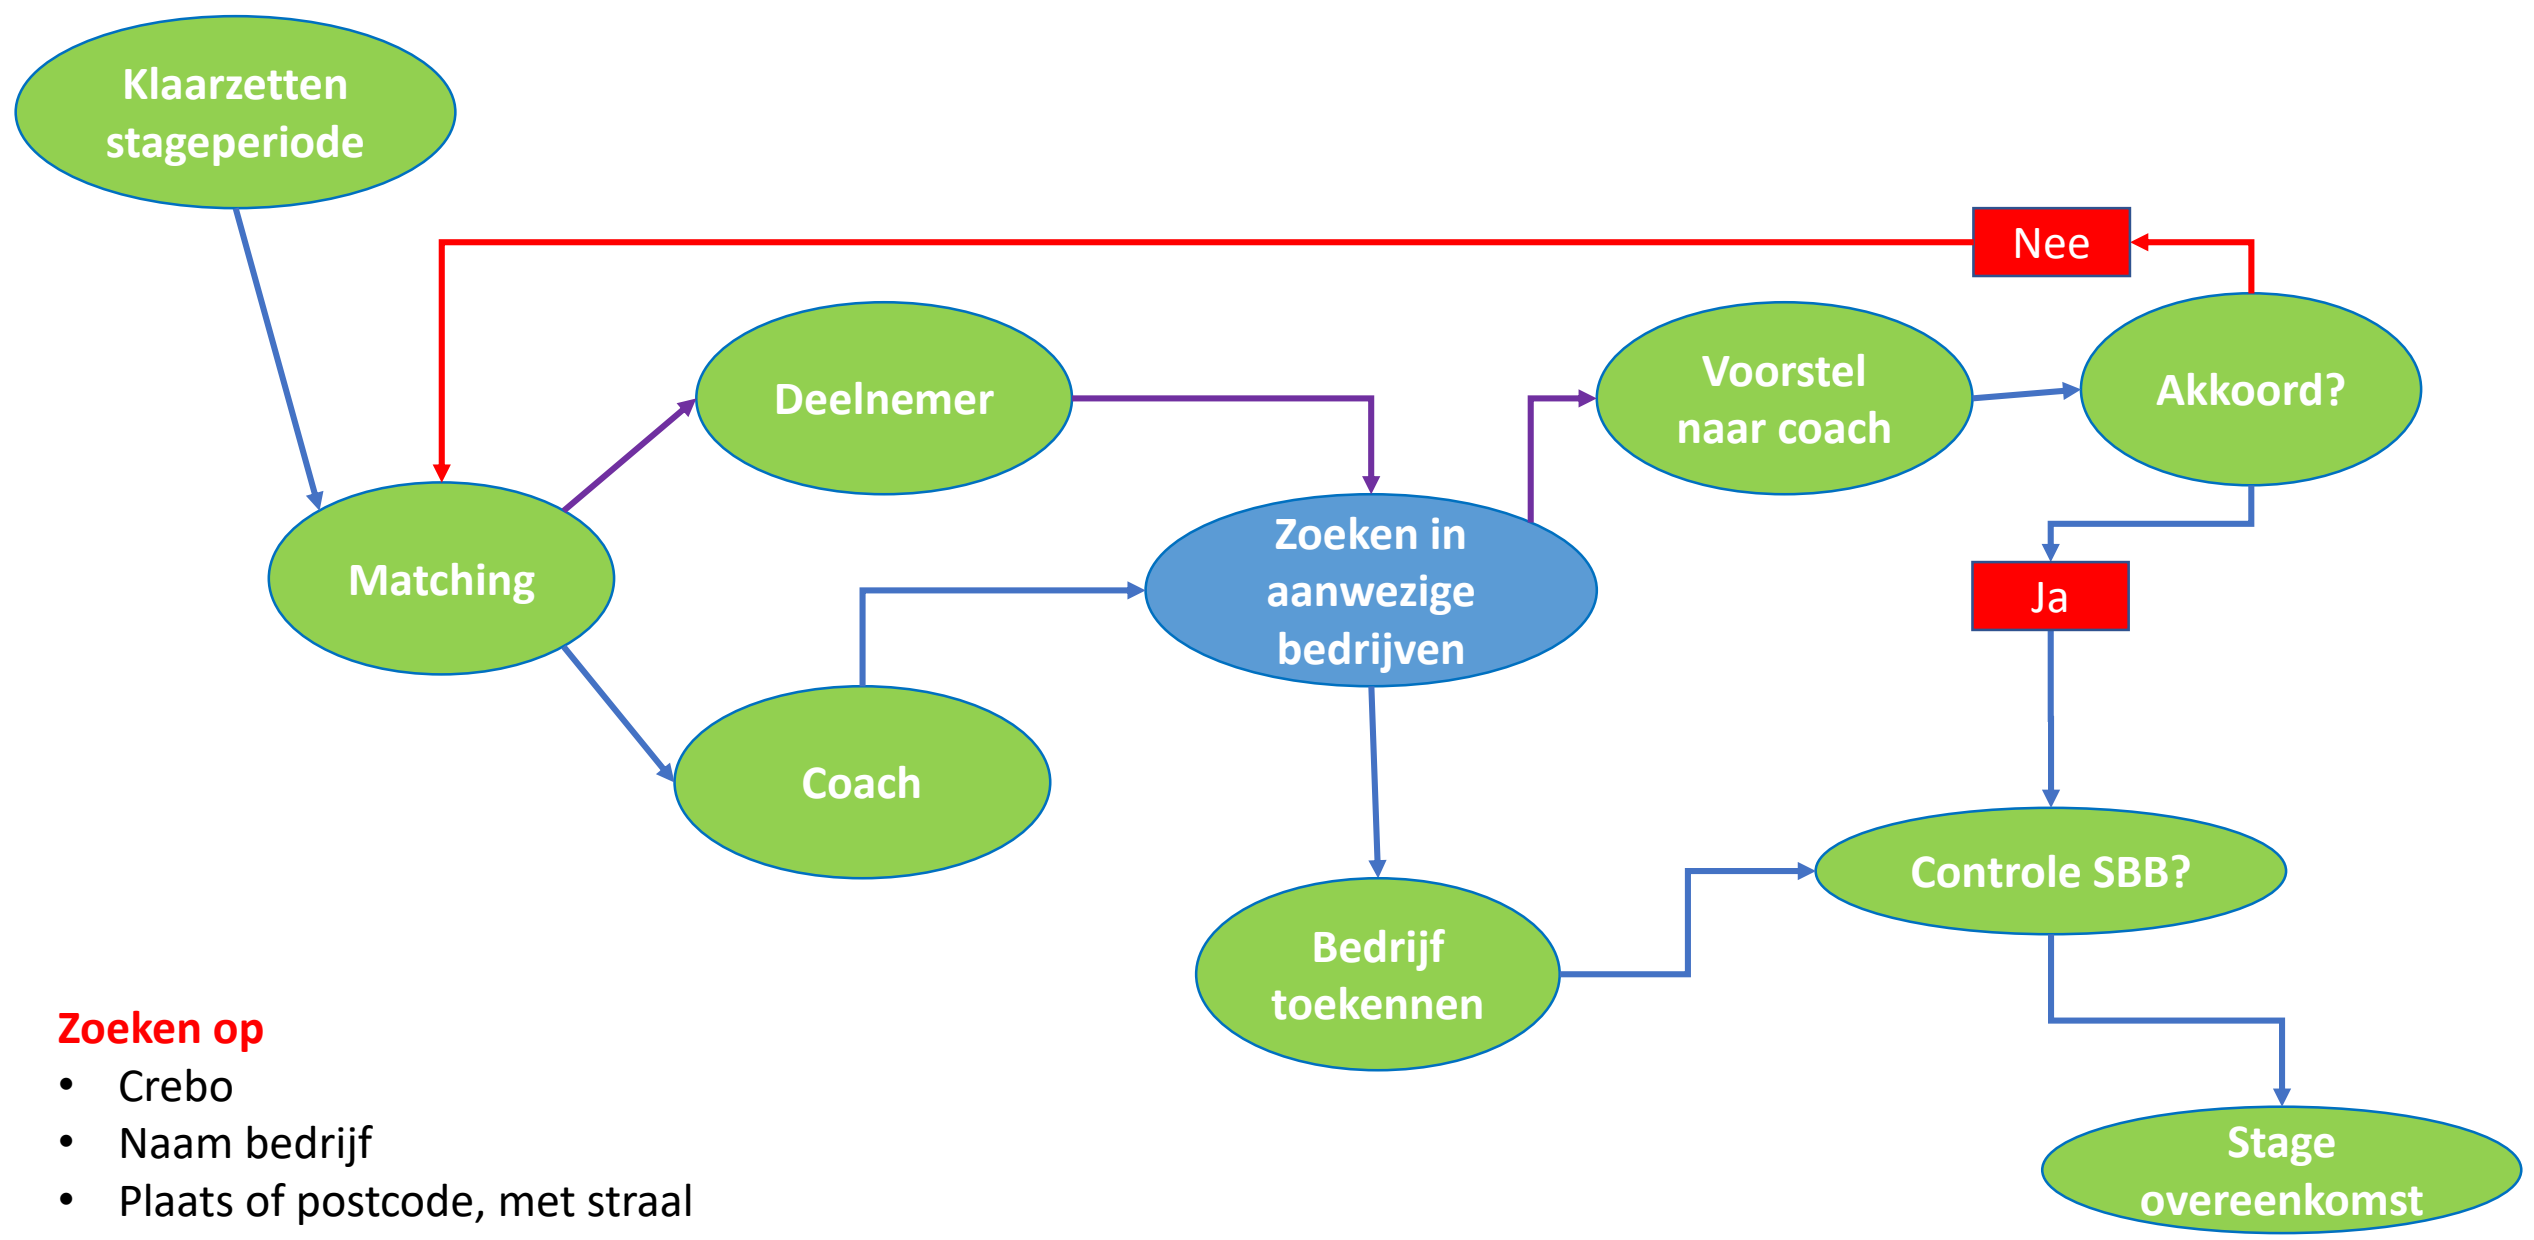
Klaarzetten stageperiode

Nee

Deelnemer

Voorstel naar coach

Akkoord?

Matching

Zoeken in aanwezige bedrijven

Ja

Coach

Controle SBB?

Bedrijf toekennen

Zoeken op
- Crebo
- Naam bedrijf
- Plaats of postcode, met straal

Stage overeenkomst